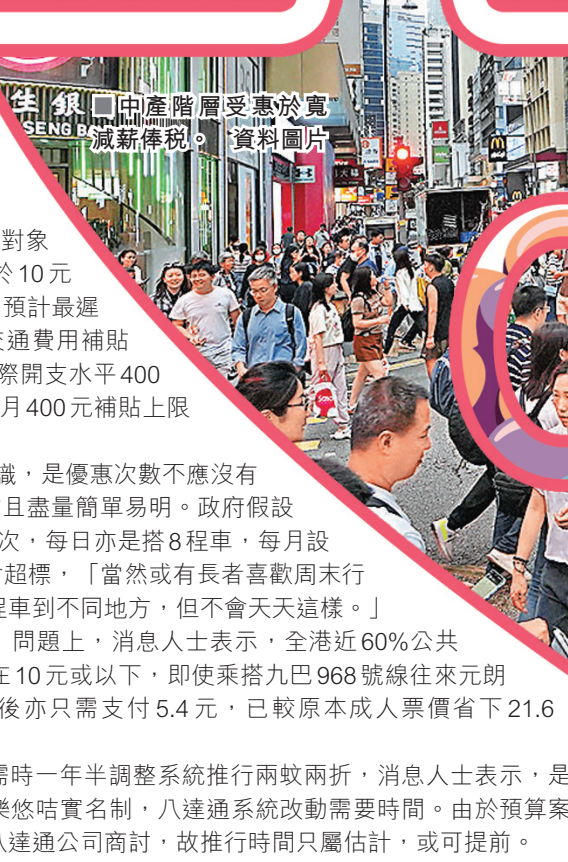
■中產階層受惠於寬減薪俸稅。 資料圖片

生 銀
SENG B

對象
於10元
預計最遲
交通費用補貼
際開支水平400
月400元補貼上限

識，是優惠次數不應沒有
且盡量簡單易明。政府假設
次，每日亦是搭8程車，每月設
超標，「當然或有長者喜歡周末行
程車到不同地方，但不會天天這樣。」
問題上，消息人士表示，全港近60%公共
在10元或以下，即使乘搭九巴968號線往來元朗
後亦只需支付5.4元，已較原本成人票價省下21.6

需時一年半調整系統推行兩蚊兩折，消息人士表示，是
樂悠咭實名制，八達通系統改動需要時間。由於預算案
八達通公司商討，故推行時間只屬估計，或可提前。